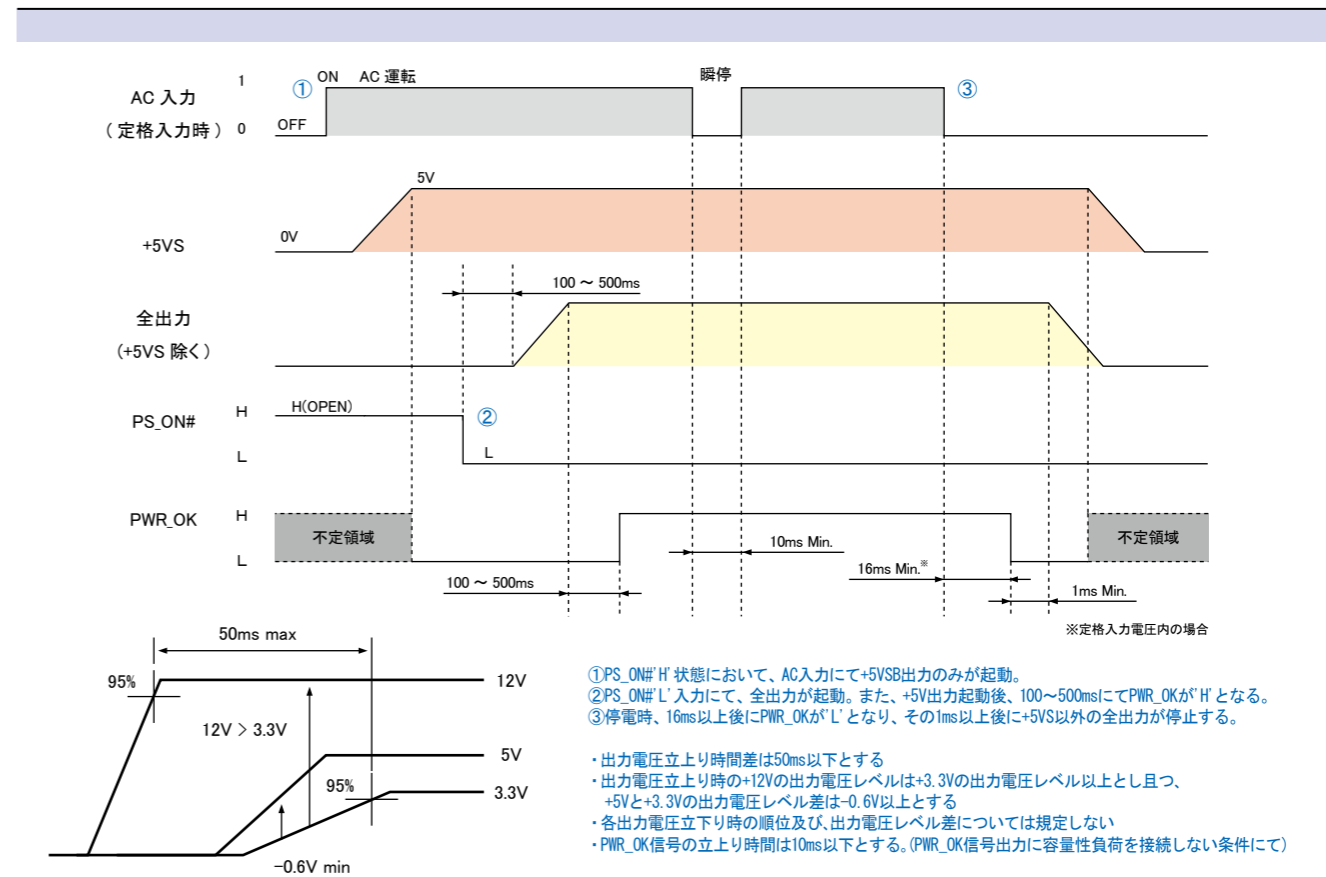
AC 入力
（定格入力時）
1
0
① ON AC 運転
OFF
瞬停
③

+5VS
0V
5V

全出力
(+5VS 除く)
100 〜 500ms

PS_ON#
H
L
H(OPEN)
②
L

PWR_OK
H
L
不定領域
10ms Min.
100 〜 500ms
16ms Min.※
1ms Min.
不定領域

※定格入力電圧内の場合

50ms max
95%
12V
12V > 3.3V
5V
95%
3.3V
−0.6V min

①PS_ON#'H'状態において、AC入力にて+5VSB出力のみが起動。
②PS_ON#'L'入力にて、全出力が起動。また、+5V出力起動後、100〜500msにてPWR_OKが'H'となる。
③停電時、16ms以上後にPWR_OKが'L'となり、その1ms以上後に+5VS以外の全出力が停止する。

・出力電圧立上り時間差は50ms以下とする
・出力電圧立上り時の+12Vの出力電圧レベルは+3.3Vの出力電圧レベル以上とし且つ、+5Vと+3.3Vの出力電圧レベル差は-0.6V以上とする
・各出力電圧立下り時の順位及び、出力電圧レベル差については規定しない
・PWR_OK信号の立上り時間は10ms以下とする。(PWR_OK信号出力に容量性負荷を接続しない条件にて)